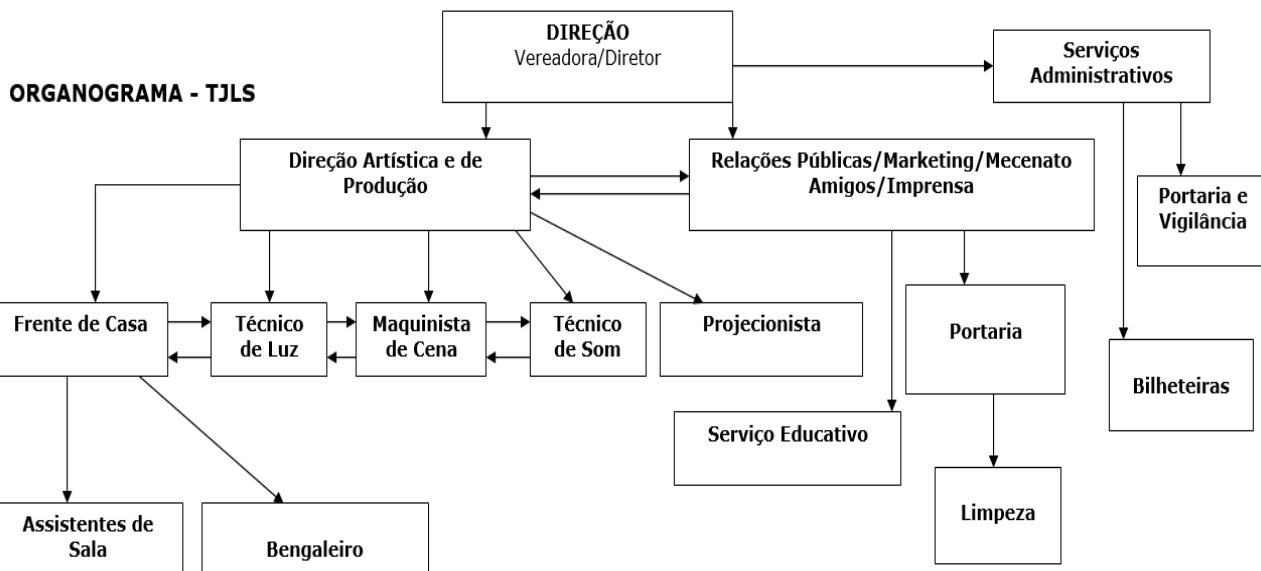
ORGANOGRAMA - TJLS

DIREÇÃO
Vereadora/Diretor

Serviços Administrativos

Direção Artística e de Produção

Relações Públicas/Marketing/Mecenato Amigos/Imprensa

Portaria e Vigilância

Frente de Casa

Técnico de Luz

Maquinista de Cena

Técnico de Som

Projecionista

Portaria

Bilheteiras

Serviço Educativo

Limpeza

Assistentes de Sala

Bengaleiro